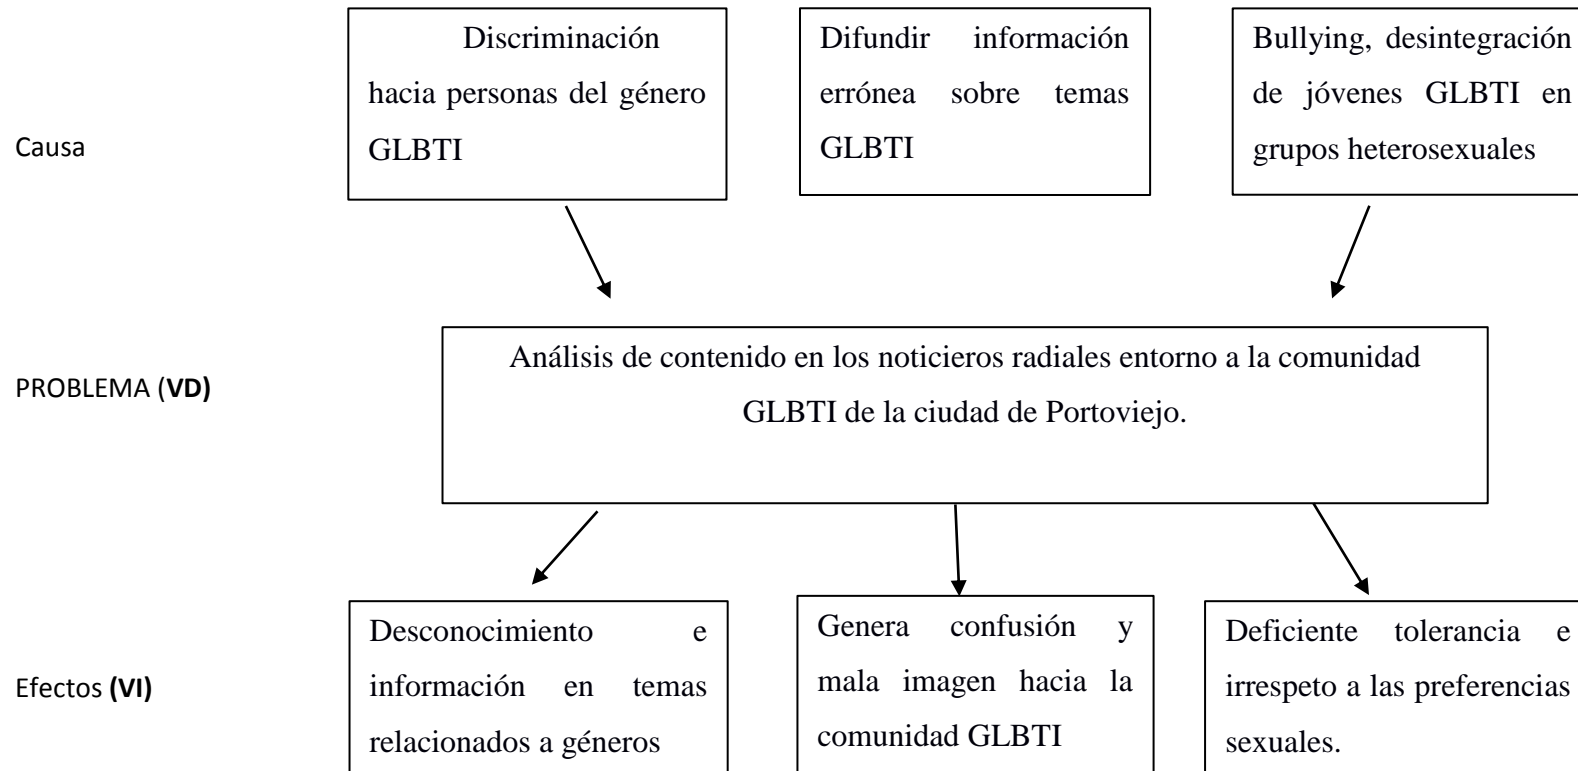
Causa

Discriminación hacia personas del género GLBTI

Difundir información errónea sobre temas GLBTI

Bullying, desintegración de jóvenes GLBTI en grupos heterosexuales

PROBLEMA (**VD)**

Análisis de contenido en los noticieros radiales entorno a la comunidad GLBTI de la ciudad de Portoviejo.

Efectos **(VI)**

Desconocimiento e información en temas relacionados a géneros

Genera confusión y mala imagen hacia la comunidad GLBTI

Deficiente tolerancia e irrespeto a las preferencias sexuales.